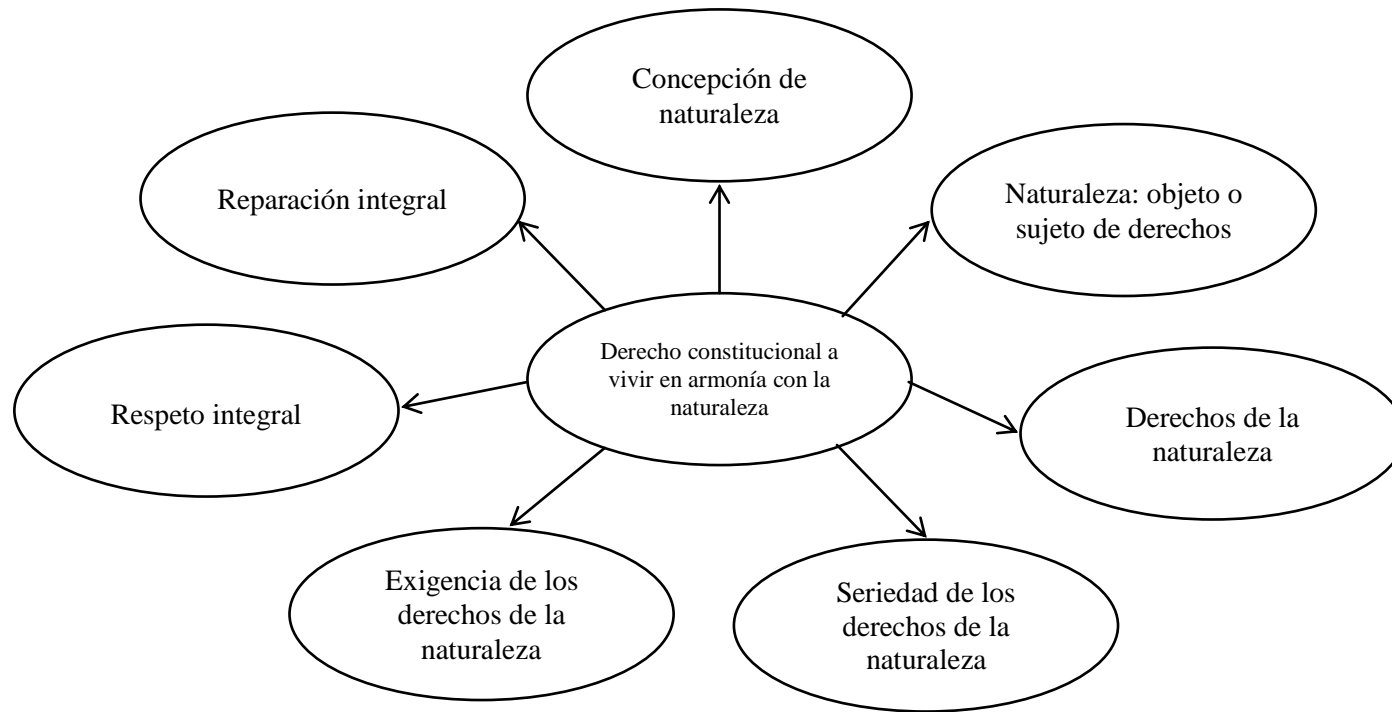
Derecho constitucional a vivir en armonía con la naturaleza

Concepción de naturaleza

Naturaleza: objeto o sujeto de derechos

Derechos de la naturaleza

Seriedad de los derechos de la naturaleza

Exigencia de los derechos de la naturaleza

Respeto integral

Reparación integral